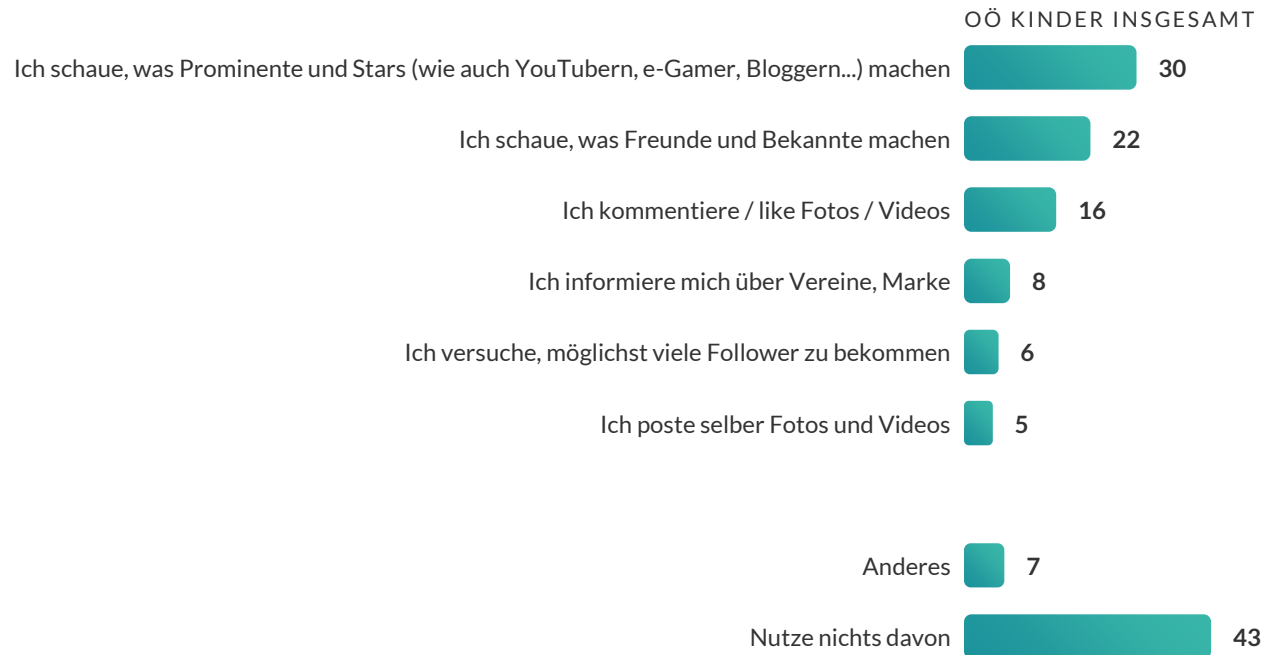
OÖ KINDER INSGESAMT

Ich schaue, was Prominente und Stars (wie auch YouTubern, e-Gamer, Bloggern...) machen 30

Ich schaue, was Freunde und Bekannte machen 22

Ich kommentiere / like Fotos / Videos 16

Ich informiere mich über Vereine, Marke 8

Ich versuche, möglichst viele Follower zu bekommen 6

Ich poste selber Fotos und Videos 5

Anderes 7

Nutze nichts davon 43